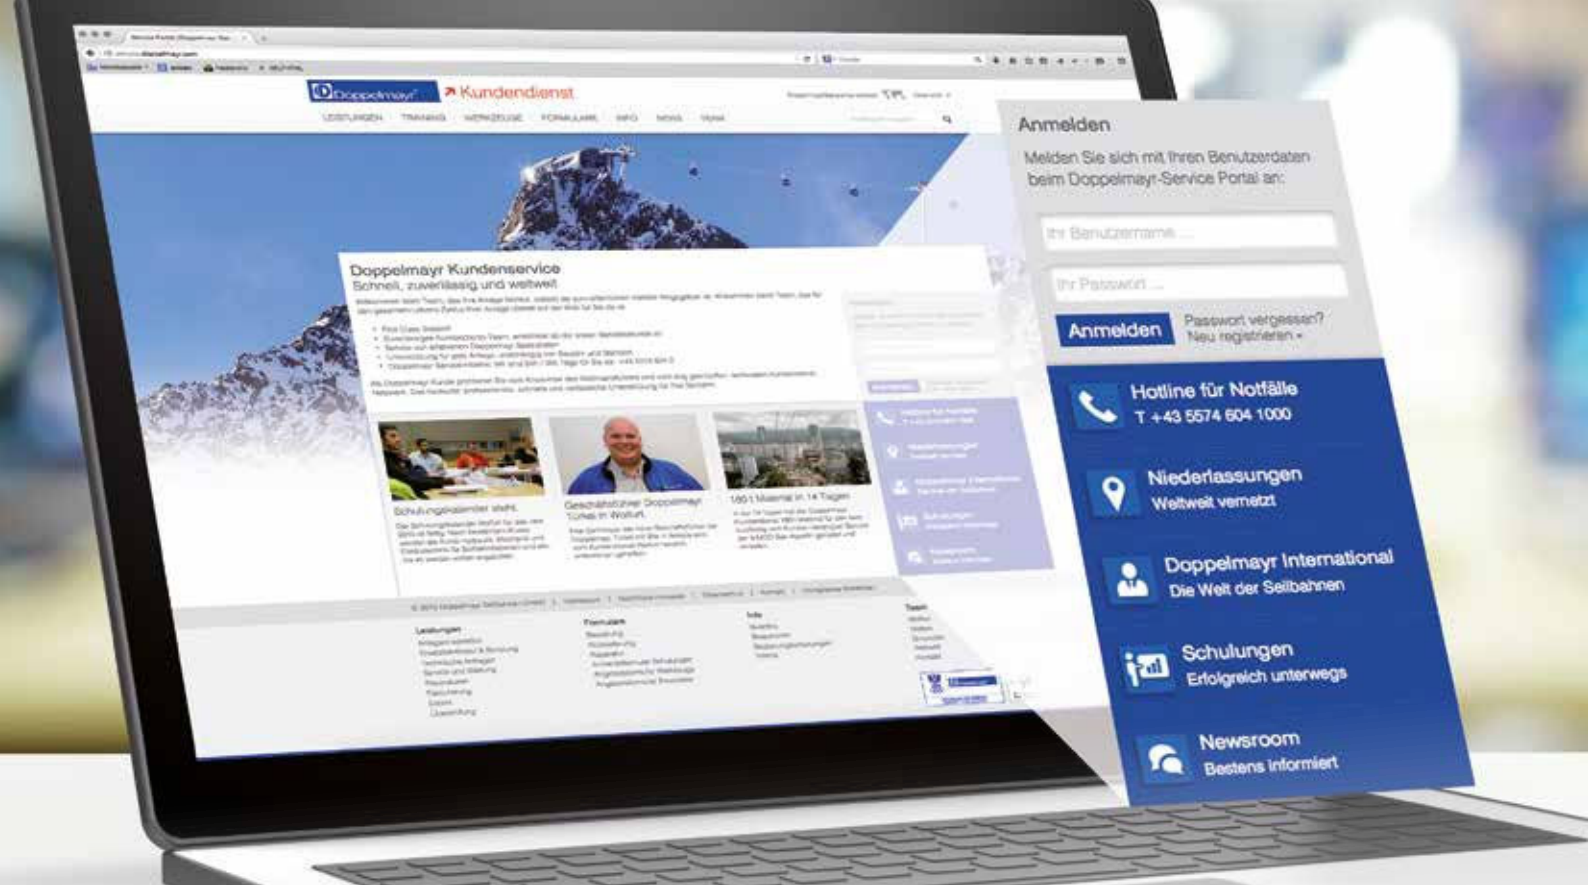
Doppelmayr Kundendienst

LEISTUNGEN TRAINING WERKZEUGE FORMULARE INFO NEWS TEAM

Doppelmayr Kundenservice
Schnell, zuverlässig und weltweit

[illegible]

Schulungskalender steht
Geschäftsführer Doppelmayr Türkei in Wolfurt
180 t Material in 14 Tagen

Leistungen
Formulare
Info
Team

Anmelden

Melden Sie sich mit Ihren Benutzerdaten beim Doppelmayr-Service Portal an:

Ihr Benutzername ...

Ihr Passwort ...

Anmelden

Passwort vergessen?
Neu registrieren »

Hotline für Notfälle
T +43 5574 604 1000

Niederlassungen
Weltweit vernetzt

Doppelmayr International
Die Welt der Seilbahnen

Schulungen
Erfolgreich unterwegs

Newsroom
Bestens informiert